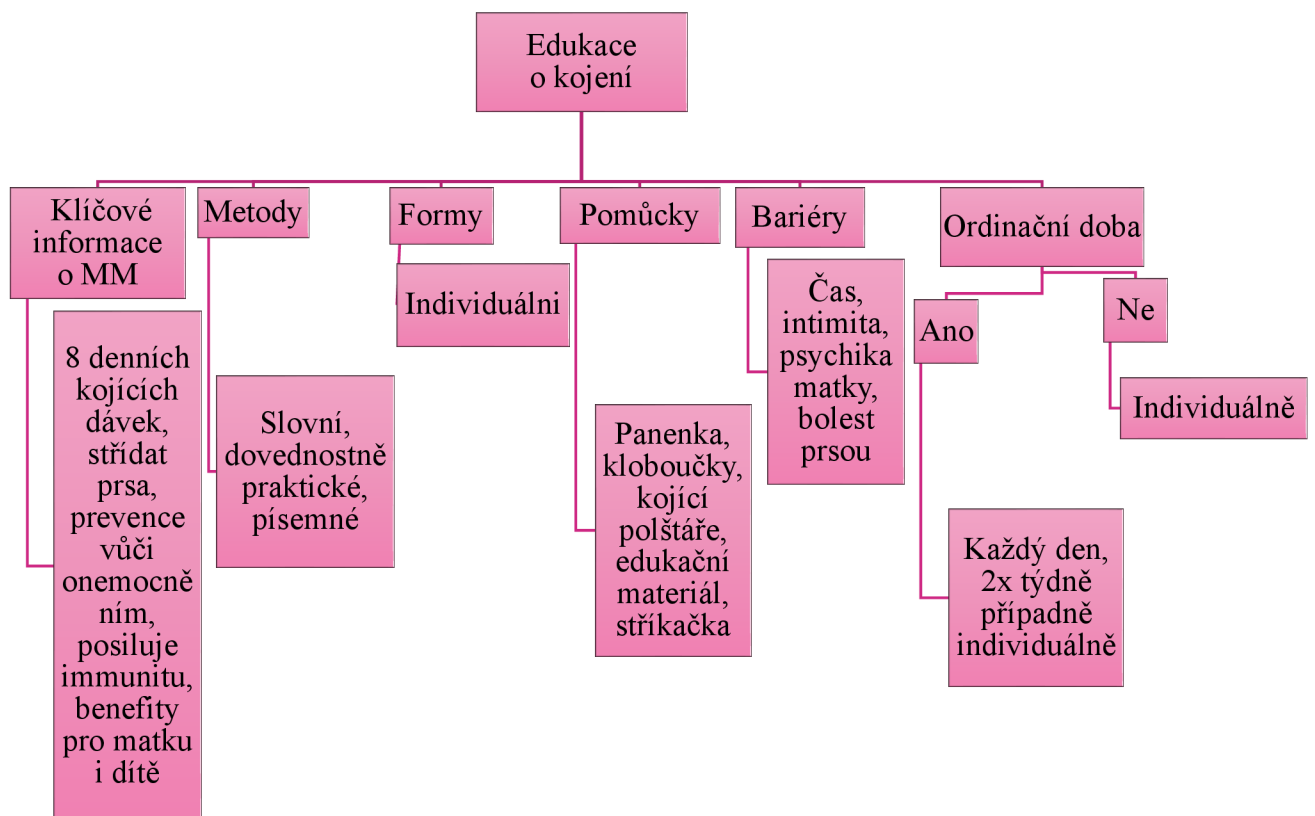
Edukace o kojení

Klíčové informace o MM

8 denních kojících dávek, střídat prsa, prevence vůči onemocněním, posiluje immunitu, benefity pro matku i dítě

Metody

Slovní, dovednostně praktické, písemné

Formy

Individuálni

Pomůcky

Panenka, kloboučky, kojící polštáře, edukační materiál, stříkačka

Bariéry

Čas, intimita, psychika matky, bolest prsou

Ordinační doba

Ano

Každý den, 2x týdně případně individuálně

Ne

Individuálně